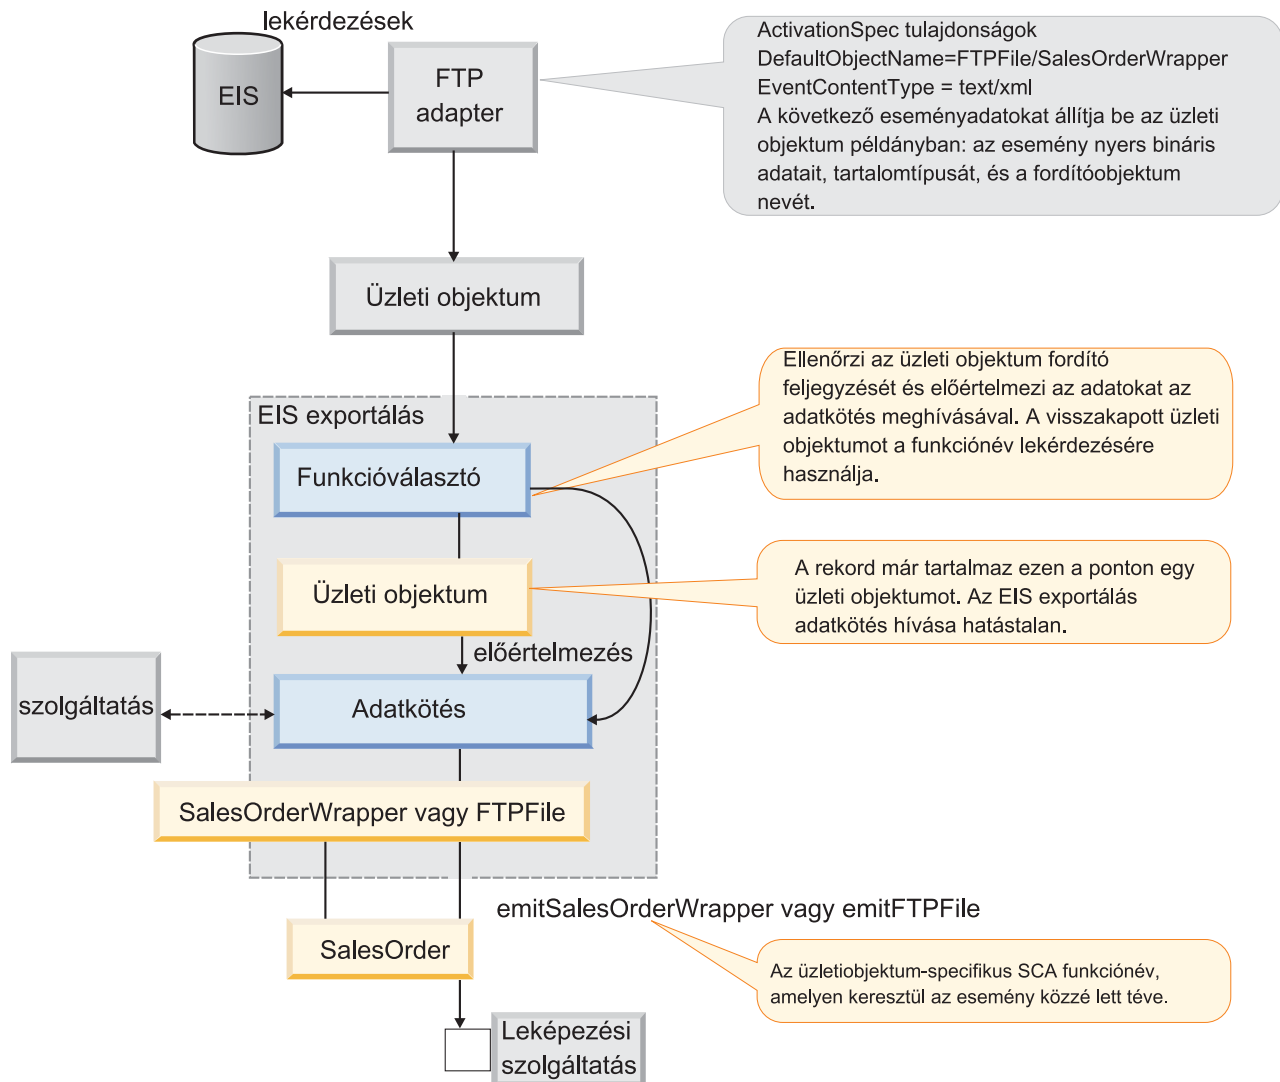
lekérdezések

EIS

FTP adapter

ActivationSpec tulajdonságok
DefaultObjectName=FTPFile/SalesOrderWrapper
EventContentType = text/xml
A következő eseményadatokat állítja be az üzleti objektum példányban: az esemény nyers bináris adatait, tartalomtípusát, és a fordítóobjektum nevét.

Üzleti objektum

Ellenőrzi az üzleti objektum fordító feljegyzését és előértelmezi az adatokat az adatkötés meghívásával. A visszakapott üzleti objektumot a funkciónév lekérdezésére használja.

EIS exportálás

Funkcióválasztó

Üzleti objektum

A rekord már tartalmaz ezen a ponton egy üzleti objektumot. Az EIS exportálás adatkötés hívása hatástalan.

előértelmezés

szolgáltatás

Adatkötés

SalesOrderWrapper vagy FTPFile

emitSalesOrderWrapper vagy emitFTPFile

SalesOrder

Az üzletiobjektum-specifikus SCA funkciónév, amelyen keresztül az esemény közzé lett téve.

Leképezési szolgáltatás